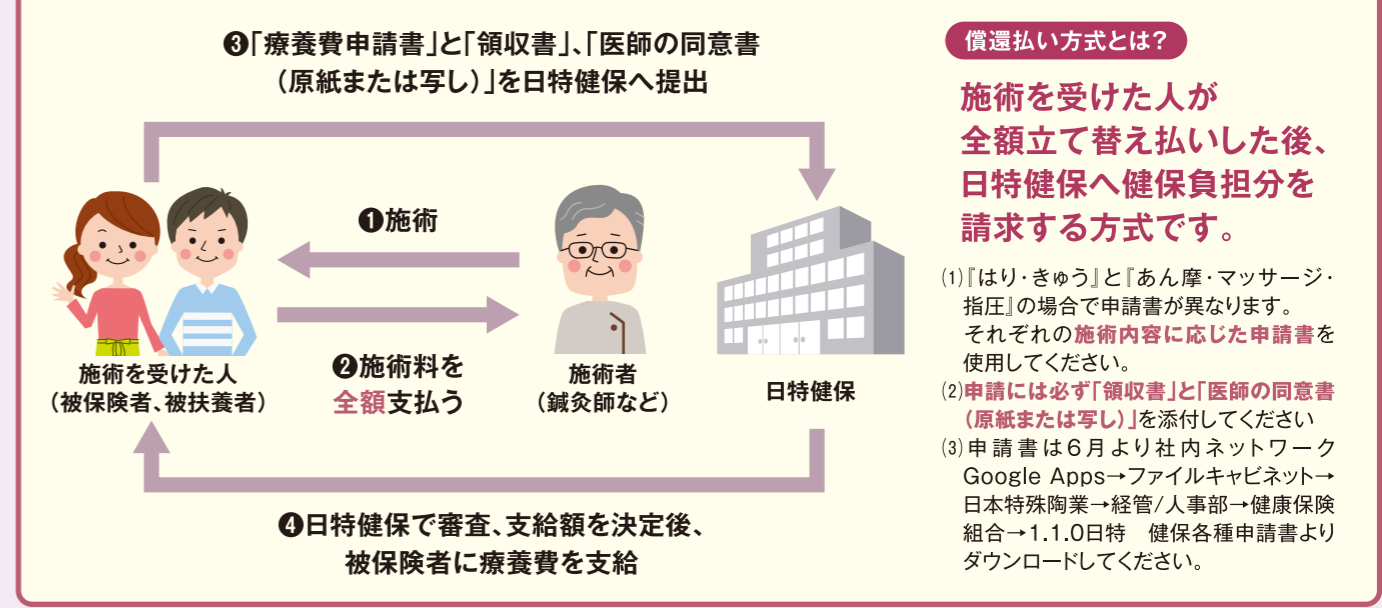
❸「療養費申請書」と「領収書」、「医師の同意書（原紙または写し）」を日特健保へ提出

❶施術

施術を受けた人
（被保険者、被扶養者）

❷施術料を
全額支払う

施術者
（鍼灸師など）

日特健保

❹日特健保で審査、支給額を決定後、
被保険者に療養費を支給

償還払い方式とは？

施術を受けた人が全額立て替え払いした後、日特健保へ健保負担分を請求する方式です。

(1)『はり・きゅう』と『あん摩・マッサージ・指圧』の場合で申請書が異なります。それぞれの施術内容に応じた申請書を使用してください。

(2)申請には必ず「領収書」と「医師の同意書（原紙または写し）」を添付してください

(3)申請書は6月より社内ネットワークGoogle Apps→ファイルキャビネット→日本特殊陶業→経管/人事部→健康保険組合→1.1.0日特　健保各種申請書よりダウンロードしてください。